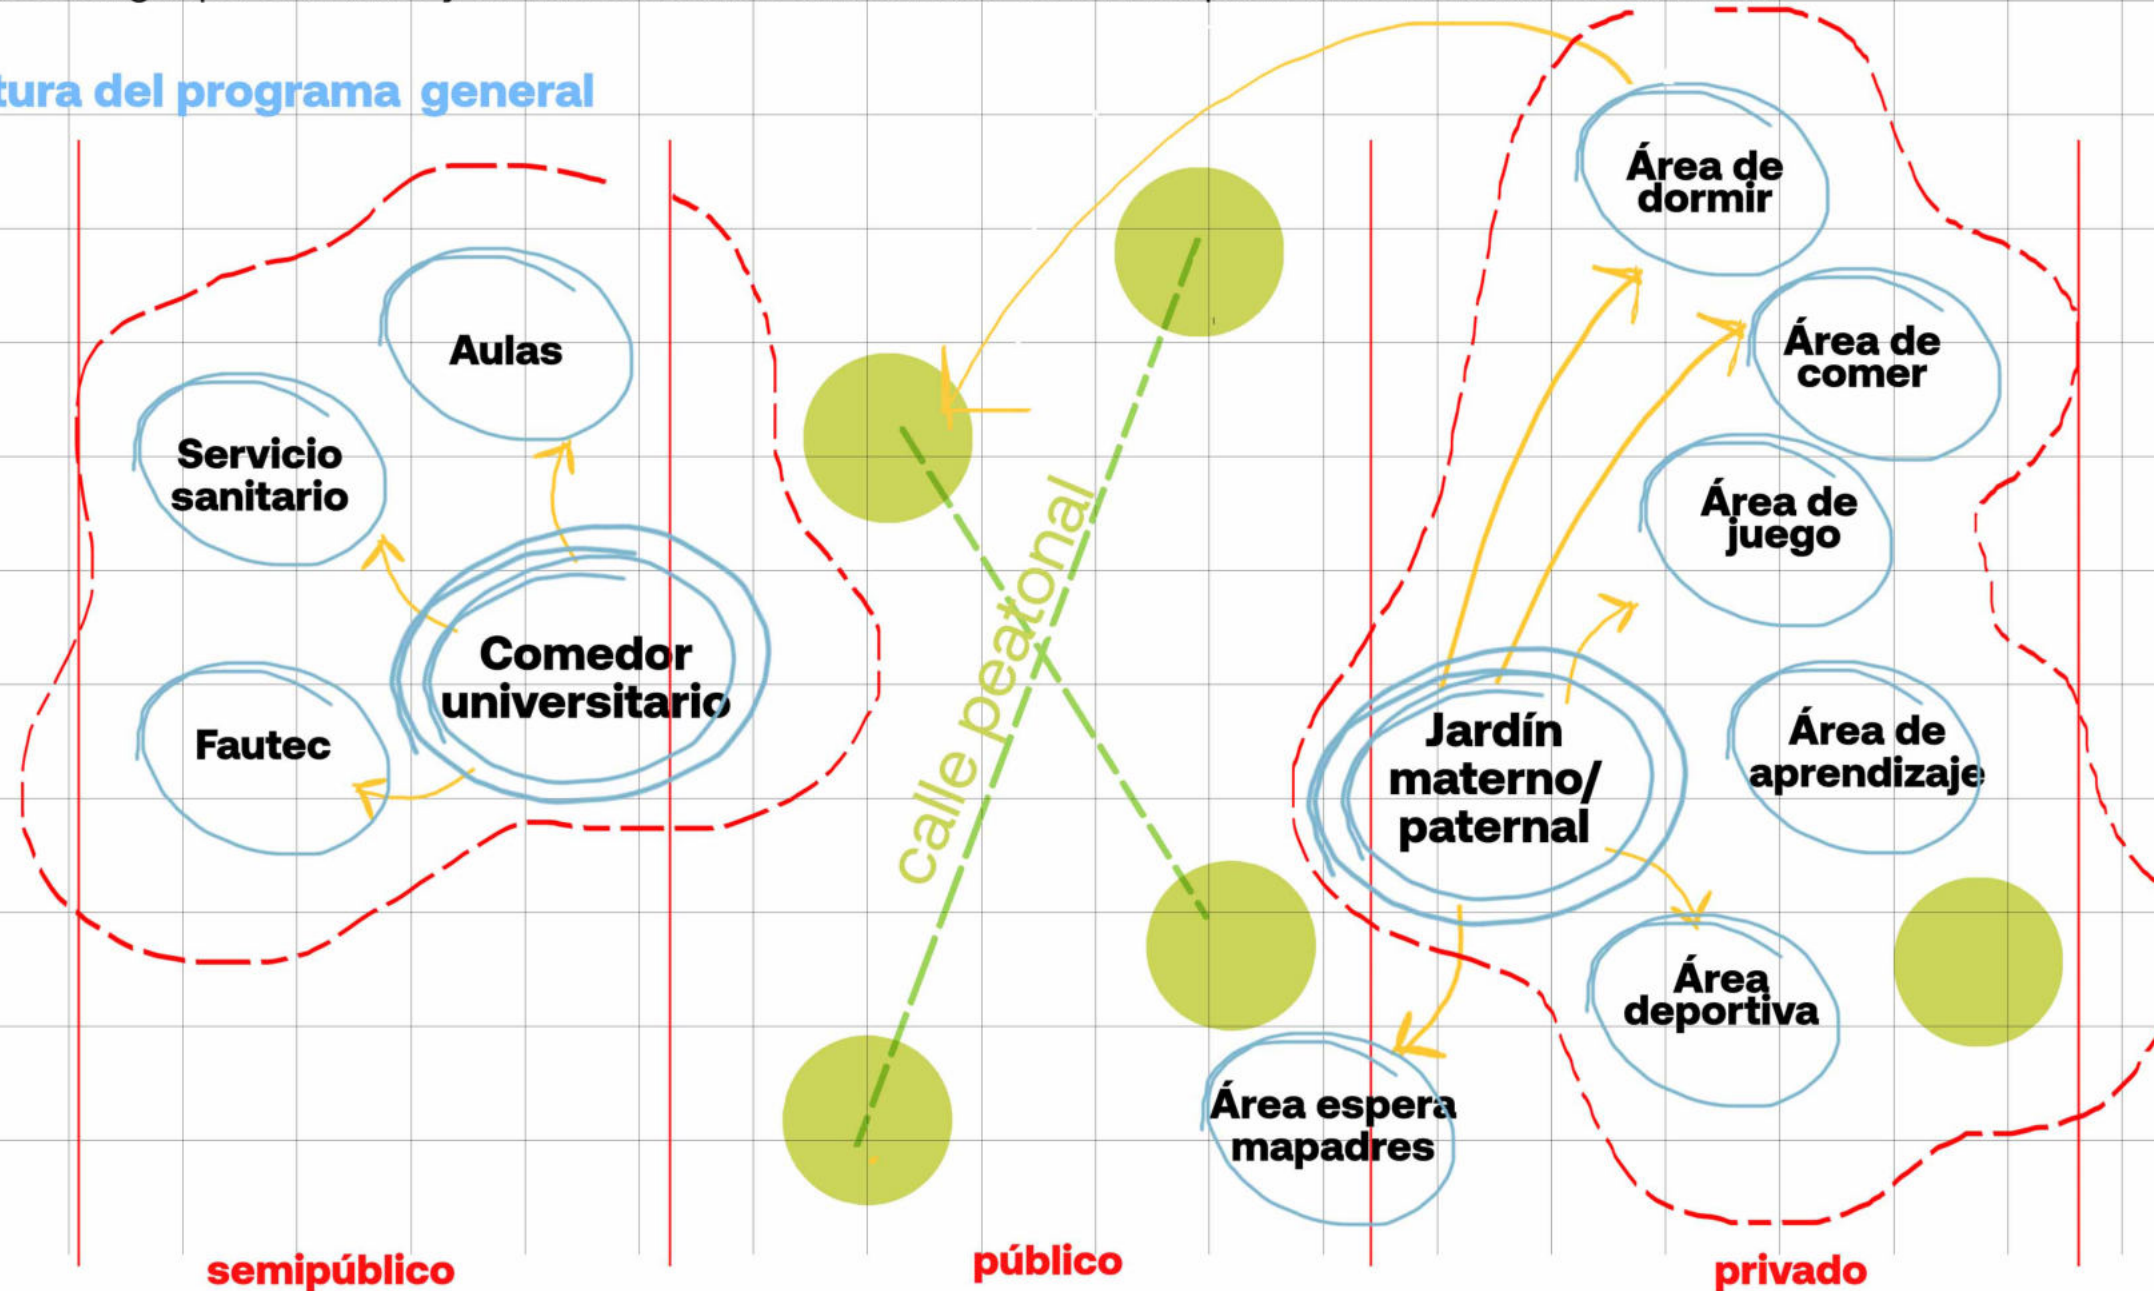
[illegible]

tura del programa general

Aulas

Servicio sanitario

Comedor universitario

Fautec

calle peatonal

Área de dormir

Área de comer

Área de juego

Jardín materno/ paternal

Área de aprendizaje

Área deportiva

Área espera mapadres

semipúblico

público

privado